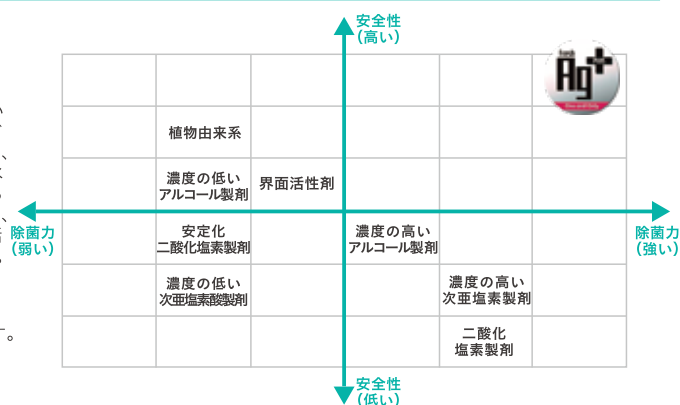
安全性
(高い)

植物由来系

濃度の低い
アルコール製剤

界面活性剤

除菌力
(弱い)

安定化
二酸化塩素製剤

濃度の高い
アルコール製剤

除菌力
(強い)

濃度の低い
次亜塩素酸製剤

濃度の高い
次亜塩素製剤

二酸化
塩素製剤

安全性
(低い)

Ag+